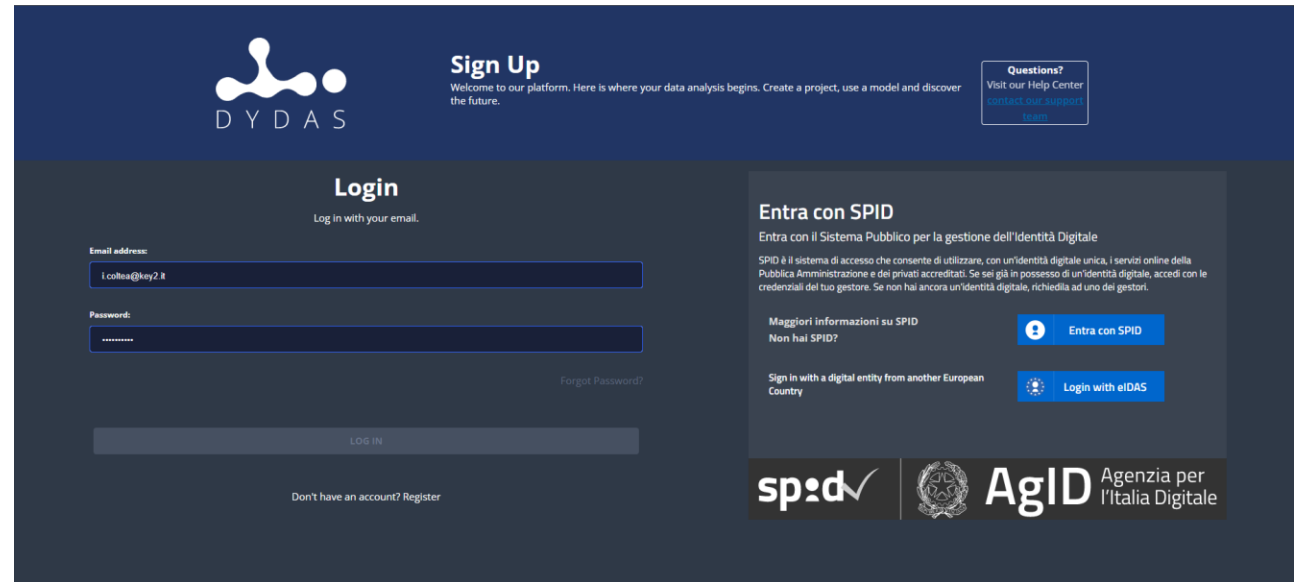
DYDAS

Sign Up

Welcome to our platform. Here is where your data analysis begins. Create a project, use a model and discover the future.

Questions?
Visit our Help Center
contact our support team

Login

Log in with your email.

Email address:

i.coltea@key2.it

Password:

··········

Forgot Password?

LOG IN

Don't have an account? Register

Entra con SPID

Entra con il Sistema Pubblico per la gestione dell'Identità Digitale

SPID è il sistema di accesso che consente di utilizzare, con un'identità digitale unica, i servizi online della Pubblica Amministrazione e dei privati accreditati. Se sei già in possesso di un'identità digitale, accedi con le credenziali del tuo gestore. Se non hai ancora un'identità digitale, richiedila ad uno dei gestori.

Maggiori informazioni su SPID

Non hai SPID?

Entra con SPID

Sign in with a digital entity from another European Country

Login with eIDAS

spid

AgID Agenzia per l'Italia Digitale